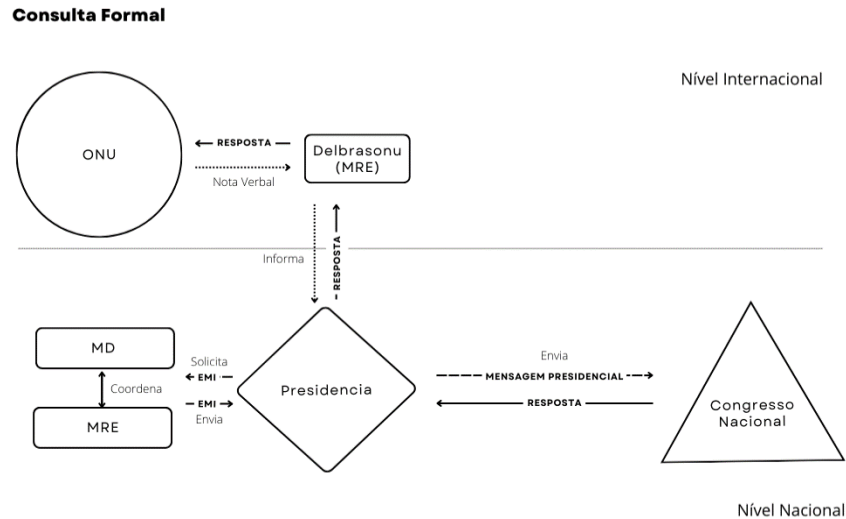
Consulta Formal

Nível Internacional

ONU

RESPOSTA

Nota Verbal

Delbrasonu (MRE)

Informa

RESPOSTA

MD

Coordena

MRE

Solicita

EMI

EMI

Envia

Presidencia

Envia

MENSAGEM PRESIDENCIAL

RESPOSTA

Congresso Nacional

Nível Nacional